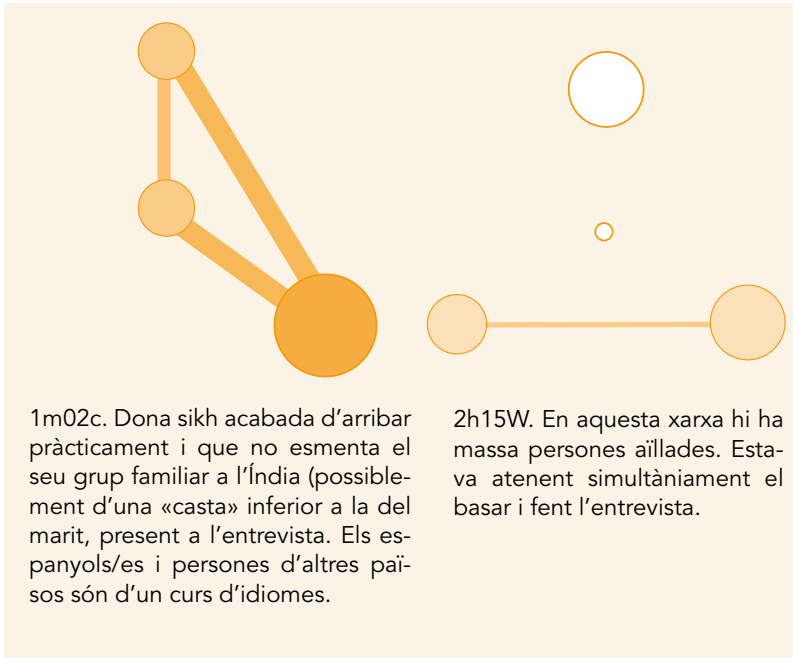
1m02c. Dona sikh acabada d'arribar pràcticament i que no esmenta el seu grup familiar a l'Índia (possiblement d'una «casta» inferior a la del marit, present a l'entrevista. Els espanyols/es i persones d'altres països són d'un curs d'idiomes.

2h15W. En aquesta xarxa hi ha massa persones aïllades. Estava atenent simultàniament el basar i fent l'entrevista.